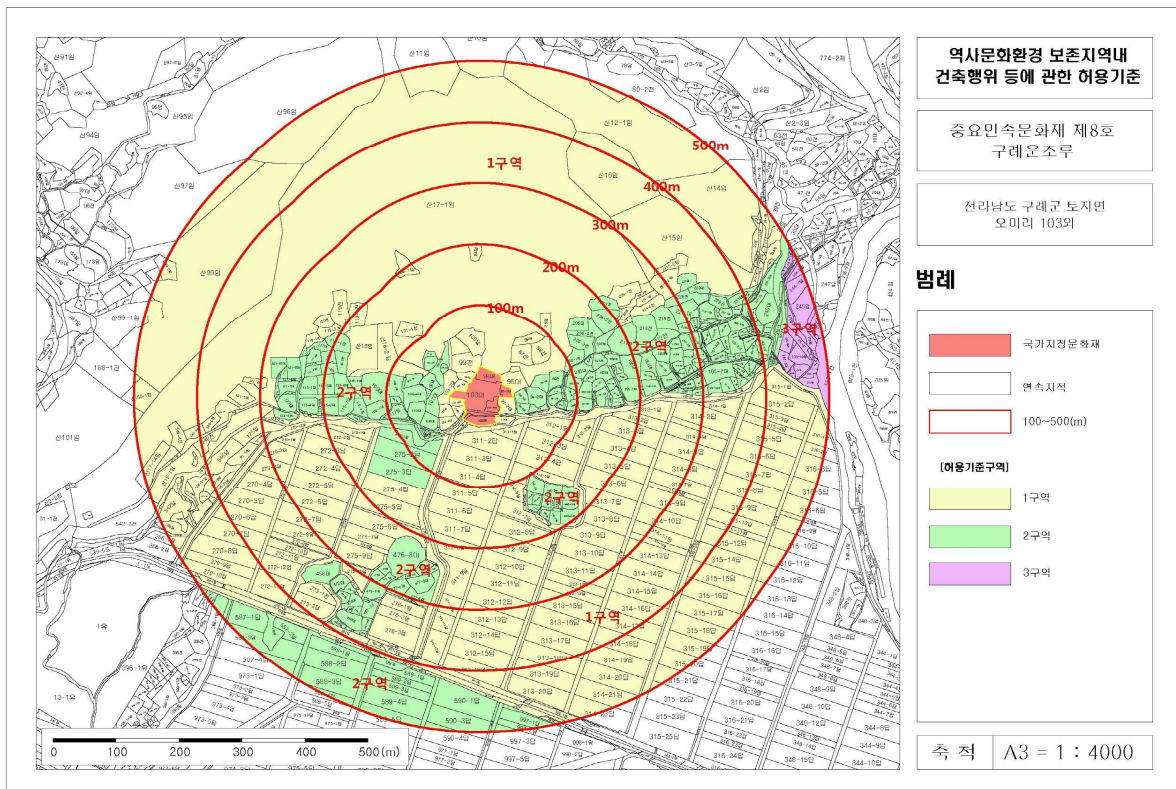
역사문화환경 보존지역내 건축행위 등에 관한 허용기준

중요민속문화재 제8호
구례운조루

전라남도 구례군 토지면
오미리 103외

범례

국가지정문화재

연속지적

100~500(m)

[허용기준구역]

1구역

2구역

3구역

축 적 A3 = 1 : 4000

1구역
500m
400m
300m
200m
100m
2구역
2구역
3구역
2구역
2구역
1구역
2구역

0 100 200 300 400 500(m)